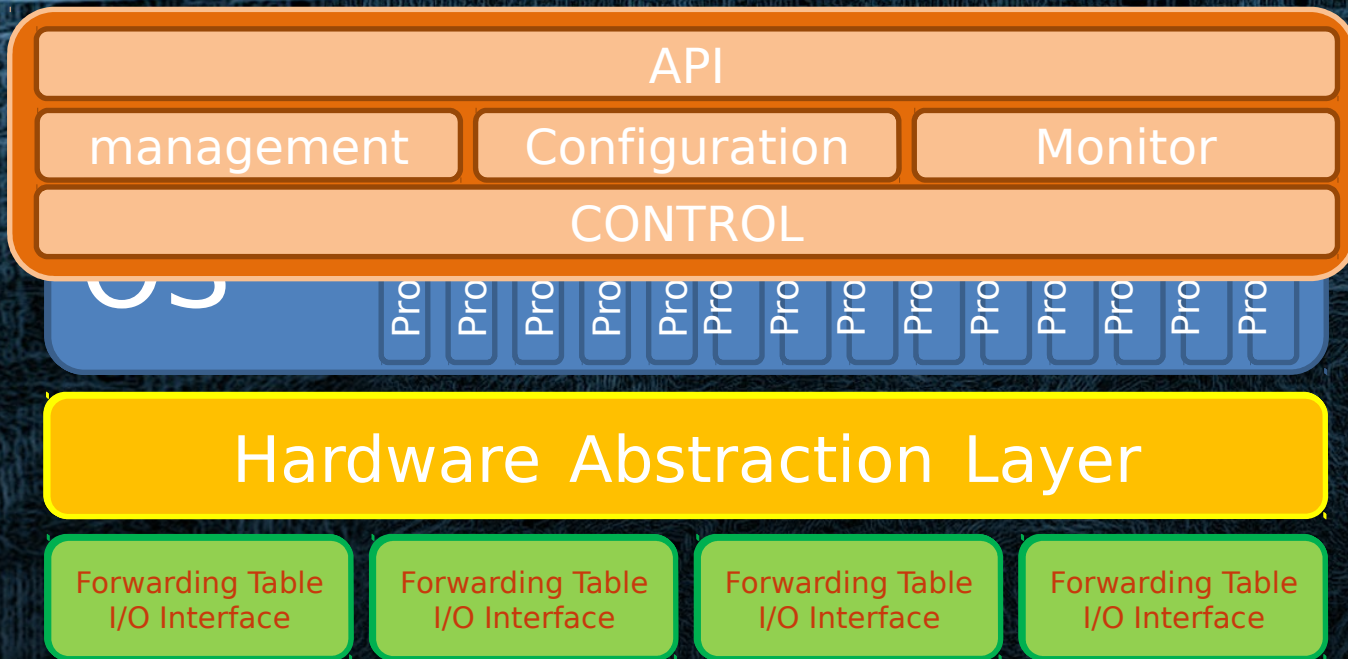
API

management Configuration Monitor

CONTROL

OS

Pro Pro Pro Pro Pro Pro Pro Pro Pro Pro Pro Pro Pro Pro

Hardware Abstraction Layer

Forwarding Table I/O Interface

Forwarding Table I/O Interface

Forwarding Table I/O Interface

Forwarding Table I/O Interface